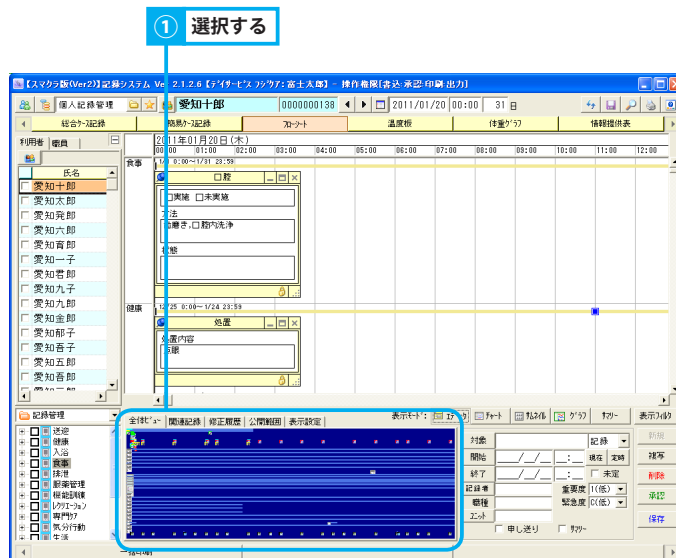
① 選択する

【スマクラ版(Ver2)】記録システム Ver 2.1.2.6【デイサービス フラワア: 富士太郎】 - 操作権限[書込・承認・印刷・出力]

個人記録管理 愛知十郎 0000000138 2011/01/20 00:00 31 日

総合ケース記録 施設ケース記録 フローシート 温度板 体重グラフ 情報提供表

利用者 職員

氏名
愛知十郎
愛知太郎
愛知発郎
愛知六郎
愛知育郎
愛知一子
愛知君郎
愛知九子
愛知九郎
愛知金郎
愛知那子
愛知香子
愛知五郎
愛知吾郎

2011年01月20日(木)
00:00 01:00 02:00 03:00 04:00 05:00 06:00 07:00 08:00 09:00 10:00 11:00 12:00

食事 1/ 0:00～1/31 23:59
口腔
□実施 □未実施
方法
歯磨き,□腔内洗浄
状態

健康 12/25 0:00～1/24 23:59
処置
処置内容
点眼

記録管理
送迎
健康
入浴
食事
排泄
顔面処理
機能訓練
レクリエーション
専門ケア
気分行動
生活

全体ビュー 関連記録 修正履歴 公開範囲 表示設定

表示モード: ｽﾗｲﾄﾞ チャート サムネイル グラフ ツリー 表示フィルタ

対象 記録
開始 ___/___/___ ___:___ 現在 定時
終了 ___/___/___ ___:___ 未定
記録者 重要度 1(低)
種種 緊急度 C(低)
ユニット
申し送り ツリー

新規
補写
削除
承認
保存